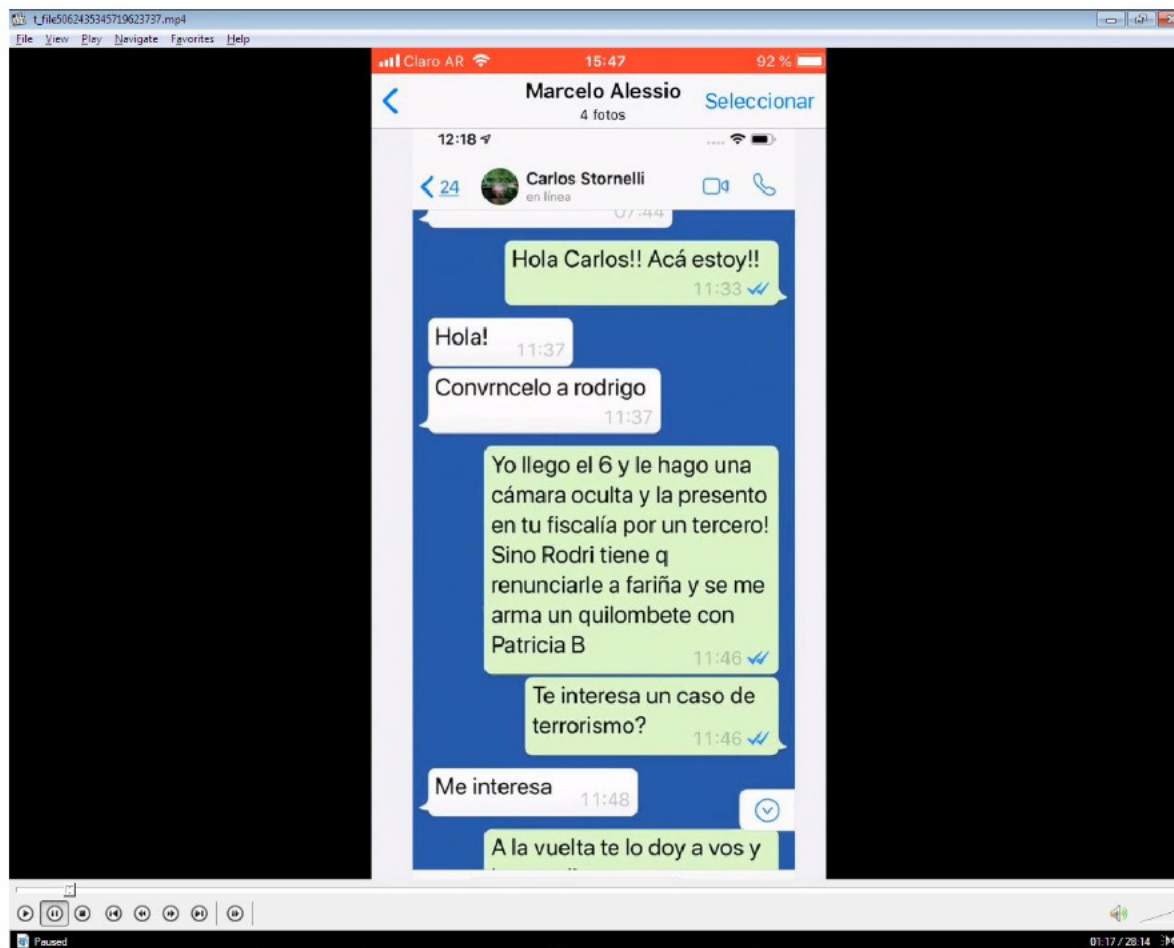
t_file5062435345719623737.mp4

File View Play Navigate Favorites Help

Claro AR 15:47 92 %

Marcelo Alessio
4 fotos
Seleccionar

12:18

24 Carlos Stornelli
en línea

07:44

Hola Carlos!! Acá estoy!!
11:33

Hola!
11:37

Convrncelo a rodrigo
11:37

Yo llego el 6 y le hago una cámara oculta y la presento en tu fiscalía por un tercero! Sino Rodri tiene q renunciarle a fariña y se me arma un quilombete con Patricia B
11:46

Te interesa un caso de terrorismo?
11:46

Me interesa
11:48

A la vuelta te lo doy a vos y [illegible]

Paused

01:17 / 28:14